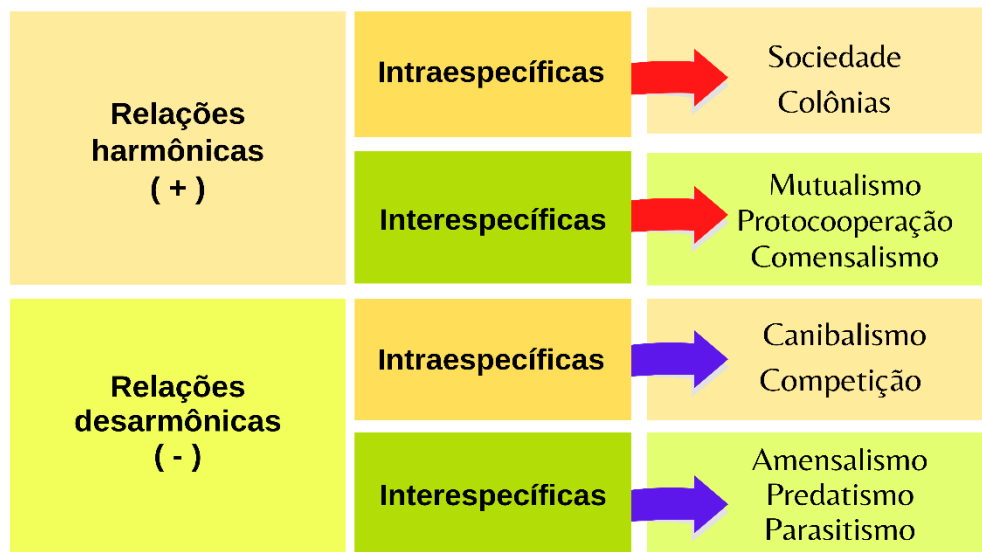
Relações harmônicas
( + )

Intraespecíficas

Sociedade
Colônias

Interespecíficas

Mutualismo
Protocooperação
Comensalismo

Relações desarmônicas
( - )

Intraespecíficas

Canibalismo
Competição

Interespecíficas

Amensalismo
Predatismo
Parasitismo